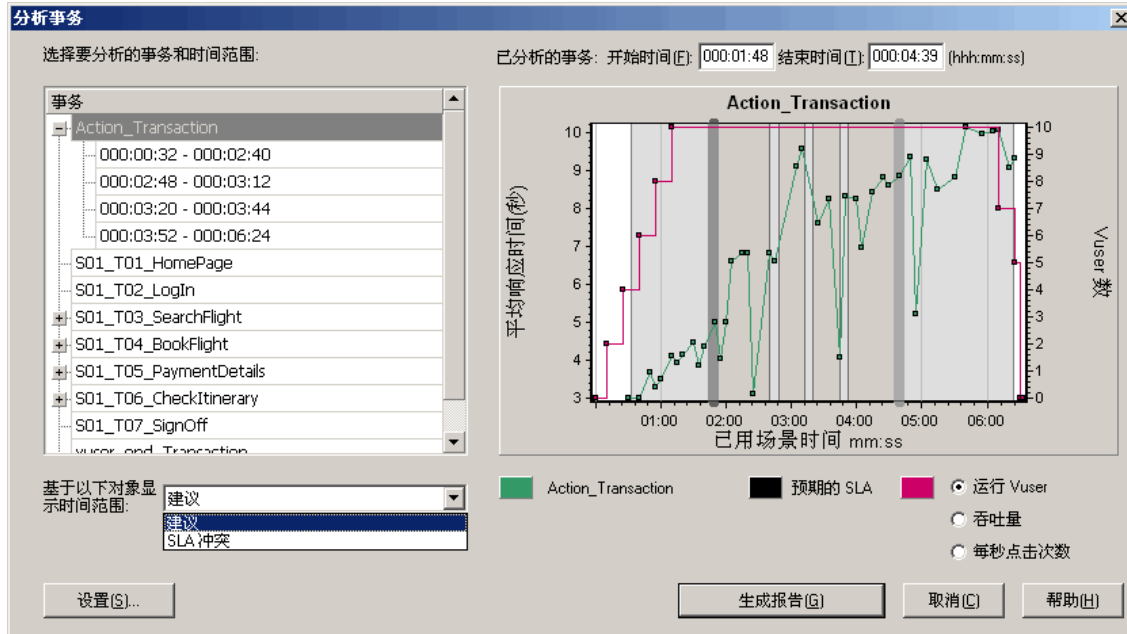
分析事务

选择要分析的事务和时间范围:

已分析的事务: 开始时间(F): 000:01:48 结束时间(T): 000:04:39 (hhh:mm:ss)

事务
Action_Transaction
000:00:32 - 000:02:40
000:02:48 - 000:03:12
000:03:20 - 000:03:44
000:03:52 - 000:06:24
S01_T01_HomePage
S01_T02_LogIn
S01_T03_SearchFlight
S01_T04_BookFlight
S01_T05_PaymentDetails
S01_T06_CheckItinerary
S01_T07_SignOff
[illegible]

Action_Transaction

平均响应时间(秒)
10
9
8
7
6
5
4
3
01:00 02:00 03:00 04:00 05:00 06:00
已用场景时间 mm:ss
10
9
8
7
6
5
4
3
2
1
0
Vuser 数

基于以下对象显示时间范围:
建议
建议
SLA 冲突

Action_Transaction
预期的 SLA
运行 Vuser
吞吐量
每秒点击次数

设置(S)...
生成报告(G)
取消(C)
帮助(H)